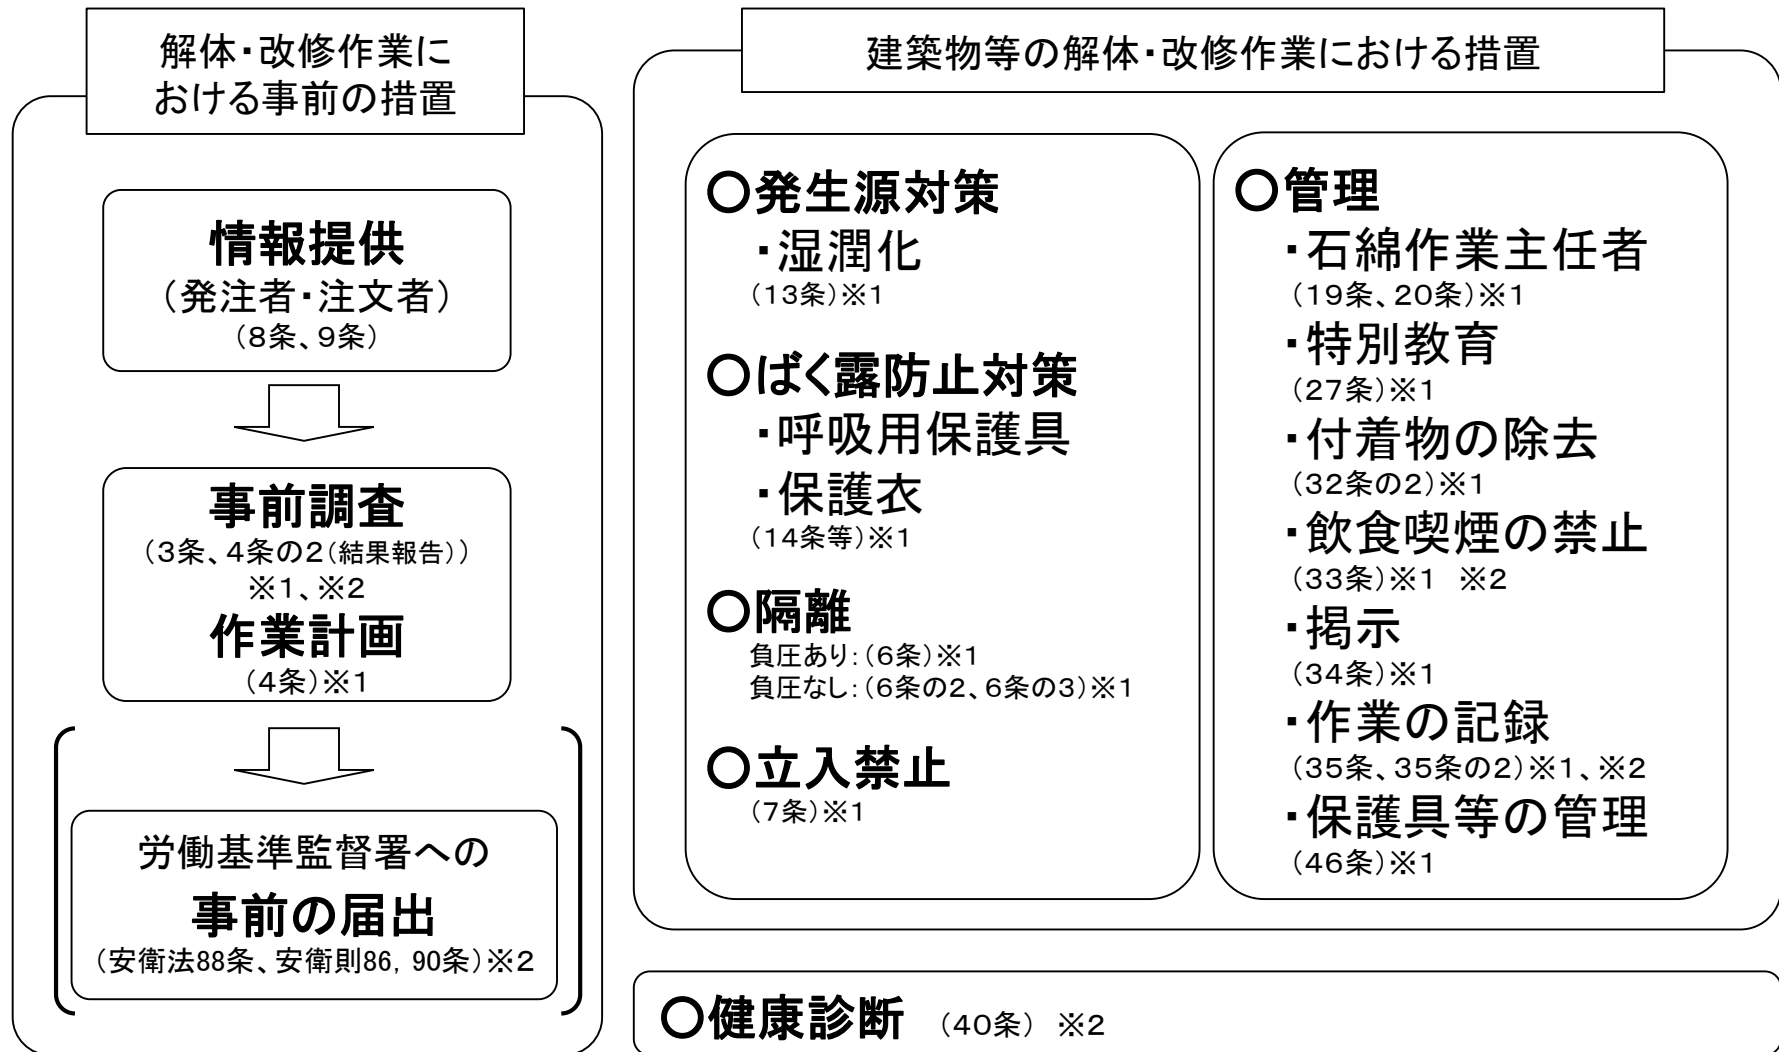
解体・改修作業における事前の措置

情報提供
（発注者・注文者）
（8条、9条）

事前調査
（3条、4条の2（結果報告））
※1、※2

作業計画
（4条）※1

労働基準監督署への
事前の届出
（安衛法88条、安衛則86，90条）※2

建築物等の解体・改修作業における措置

○発生源対策
・湿潤化
（13条）※1

○ばく露防止対策
・呼吸用保護具
・保護衣
（14条等）※1

○隔離
負圧あり：（6条）※1
負圧なし：（6条の2、6条の3）※1

○立入禁止
（7条）※1

○管理
・石綿作業主任者
（19条、20条）※1
・特別教育
（27条）※1
・付着物の除去
（32条の2）※1
・飲食喫煙の禁止
（33条）※1　※2
・掲示
（34条）※1
・作業の記録
（35条、35条の2）※1、※2
・保護具等の管理
（46条）※1

○健康診断　（40条）　※2